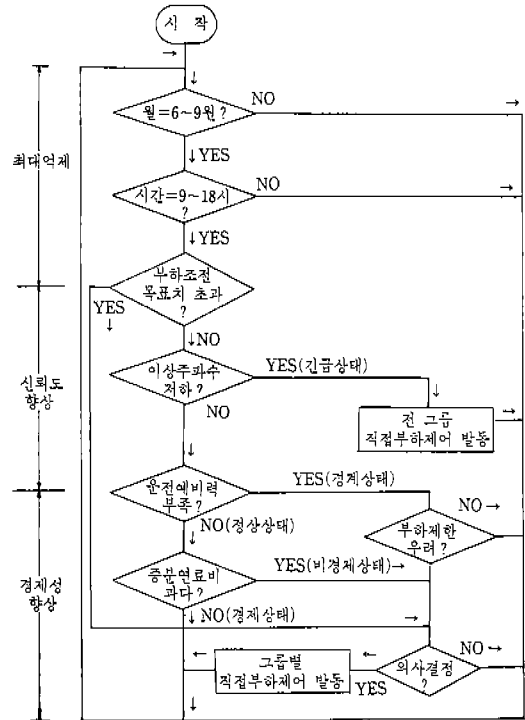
시 작

최대억제

월=6~9월?
NO
YES

시간=9~18시?
NO
YES

부하조정 목표치 초과?
YES
NO

신뢰도 향상

이상주파수 저하?
YES(긴급상태)
NO

전 그룹 직접부하제어 발동

운전예비력 부족?
YES(경계상태)
NO(정상상태)

부하제한 우려?
NO

경제성 향상

증분연료비 과다?
YES(비경제상태)
NO(경제상태)

의사결정?
NO
YES

그룹별 직접부하제어 발동